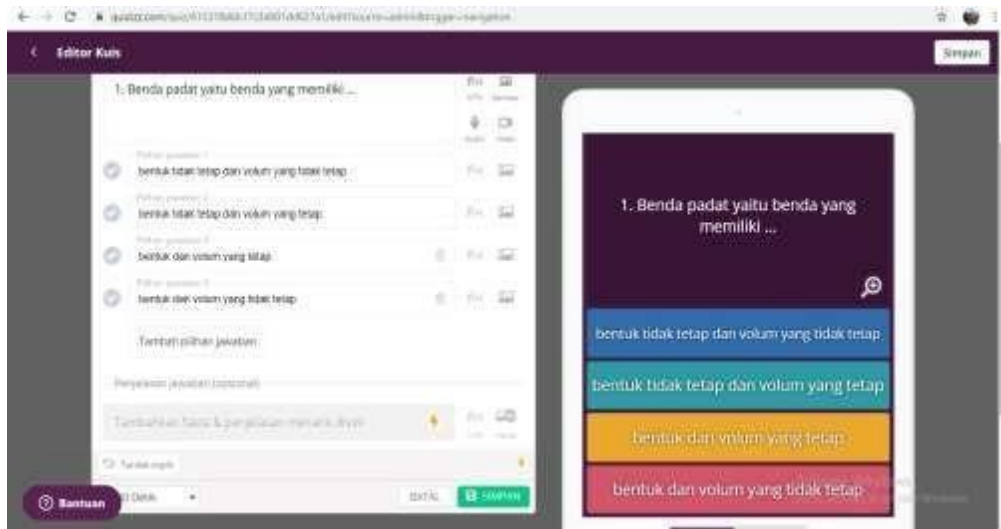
quizizz.com/quiz/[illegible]

Editor Kuis

Simpan

1. Benda padat yaitu benda yang memiliki ...

Pilihan jawaban 1
bentuk tidak tetap dan volum yang tidak tetap

Pilihan jawaban 2
bentuk tidak tetap dan volum yang tetap

Pilihan jawaban 3
bentuk dan volum yang tetap

Pilihan jawaban 4
bentuk dan volum yang tidak tetap

Tambah pilihan jawaban

Penjelasan jawaban (opsional)

Tambahkan fakta & penjelasan menarik disini

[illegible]

Bantuan

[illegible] Detik

BATAL

SIMPAN

1. Benda padat yaitu benda yang memiliki ...

bentuk tidak tetap dan volum yang tidak tetap

bentuk tidak tetap dan volum yang tetap

bentuk dan volum yang tetap

bentuk dan volum yang tidak tetap